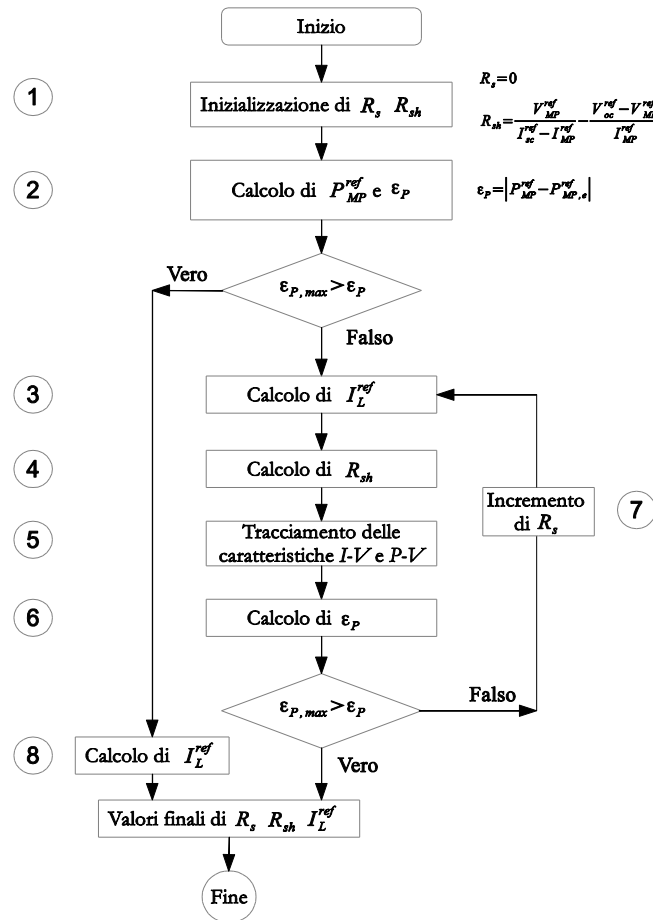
Inizio

1

Inizializzazione di $R_s$ $R_{sh}$

$R_s=0$

$R_{sh}=\frac{V_{MP}^{ref}}{I_{sc}^{ref}-I_{MP}^{ref}}-\frac{V_{oc}^{ref}-V_{M}^{ref}}{I_{MP}^{ref}}$ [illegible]

2

Calcolo di $P_{MP}^{ref}$ e $\varepsilon_P$

$\varepsilon_P=\left|P_{MP}^{ref}-P_{MP,e}^{ref}\right|$

Vero

$\varepsilon_{P,max}>\varepsilon_P$

Falso

3

Calcolo di $I_L^{ref}$

4

Calcolo di $R_{sh}$

Incremento di $R_s$

7

5

Tracciamento delle caratteristiche $I$-$V$ e $P$-$V$

6

Calcolo di $\varepsilon_P$

$\varepsilon_{P,max}>\varepsilon_P$

Falso

8

Calcolo di $I_L^{ref}$

Vero

Valori finali di $R_s$ $R_{sh}$ $I_L^{ref}$

Fine